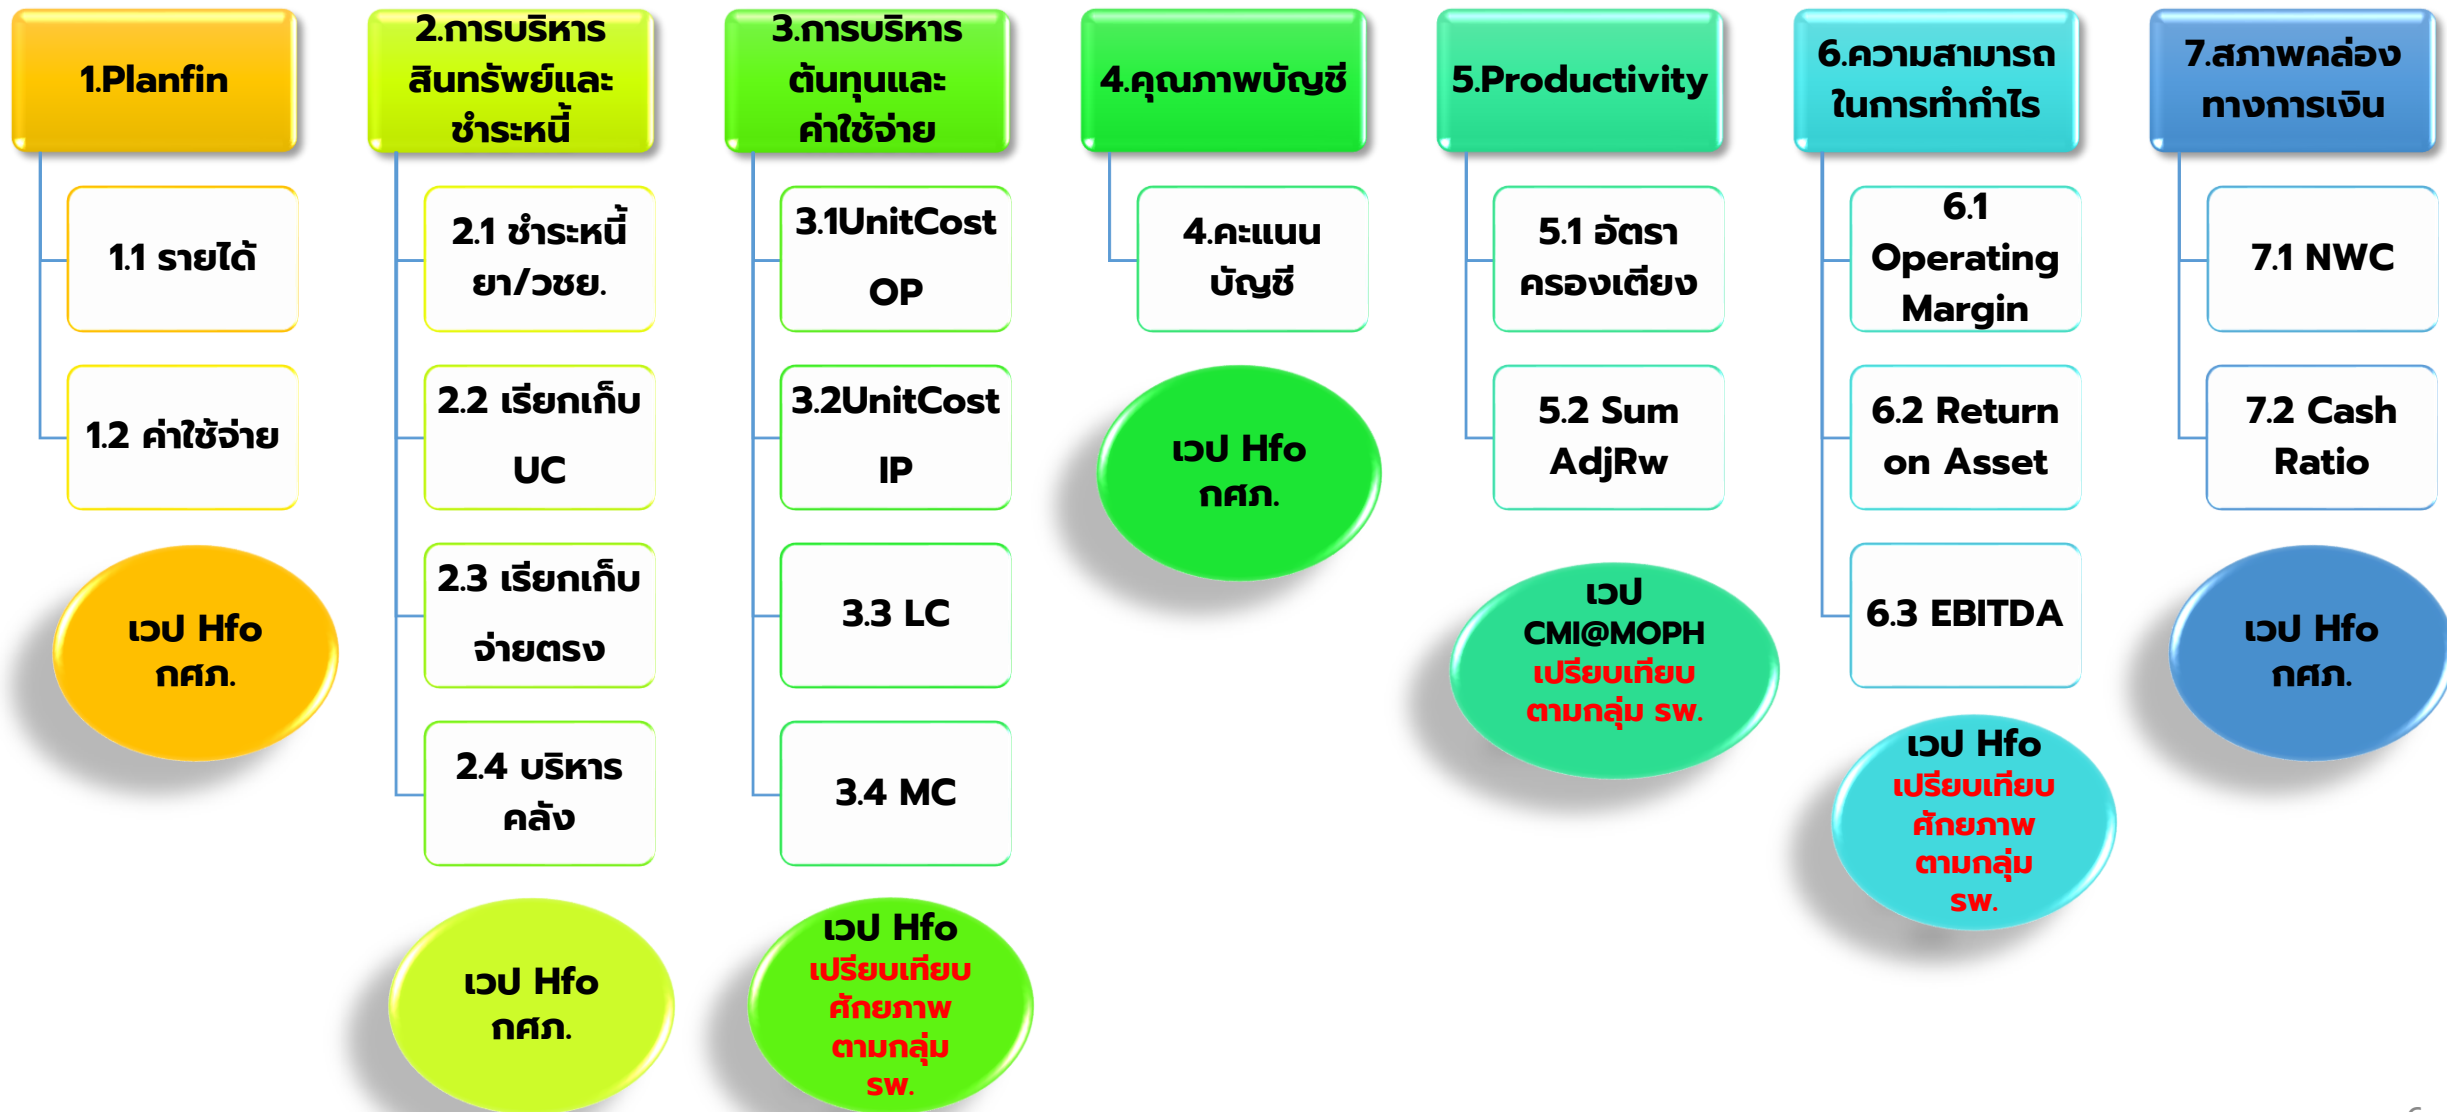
1.Planfin

1.1 รายได้

1.2 ค่าใช้จ่าย

เวป Hfo กศภ.

2.การบริหารสินทรัพย์และชำระหนี้

2.1 ชำระหนี้ ยา/วชย.

2.2 เรียกเก็บ UC

2.3 เรียกเก็บ จ่ายตรง

2.4 บริหารคลัง

เวป Hfo กศภ.

3.การบริหารต้นทุนและค่าใช้จ่าย

3.1UnitCost OP

3.2UnitCost IP

3.3 LC

3.4 MC

เวป Hfo เปรียบเทียบศักยภาพตามกลุ่ม รพ.

4.คุณภาพบัญชี

4.คะแนนบัญชี

เวป Hfo กศภ.

5.Productivity

5.1 อัตราครองเตียง

5.2 Sum AdjRw

เวป CMI@MOPH เปรียบเทียบตามกลุ่ม รพ.

6.ความสามารถในการทำกำไร

6.1 Operating Margin

6.2 Return on Asset

6.3 EBITDA

เวป Hfo เปรียบเทียบศักยภาพตามกลุ่ม รพ.

7.สภาพคล่องทางการเงิน

7.1 NWC

7.2 Cash Ratio

เวป Hfo กศภ.